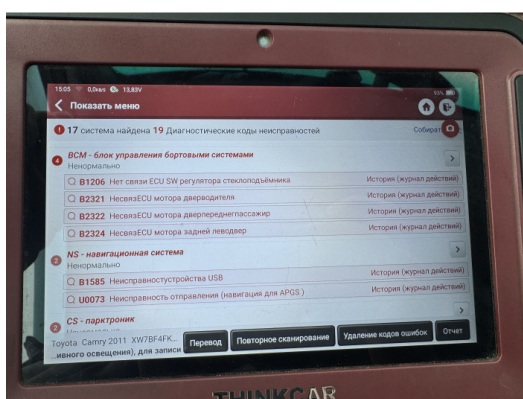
15:05 0,0кв/с 13,83V 55%

Показать меню

17 система найдена 19 Диагностические коды неисправностей Собират

4 BCM - блок управления бортовыми системами
Ненормально

B1206 Нет связи ECU SW регулятора стеклоподъёмника История (журнал действий)

B2321 НесвязECU мотора двередителя История (журнал действий)

B2322 НесвязECU мотора двереперднегпассажир История (журнал действий)

B2324 НесвязECU мотора задней леводвер История (журнал действий)

2 NS - навигационная система
Ненормально

B1585 Неисправностьустройства USB История (журнал действий)

U0073 Неисправность отправления (навигация для APGS) История (журнал действий)

2 CS - парктроник
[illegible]

Toyota Camry 2011 XW7BF4FK... ...ивного освещения), для записи

Перевод Повторное сканирование Удаление кодов ошибок Отчет

THINKCAR